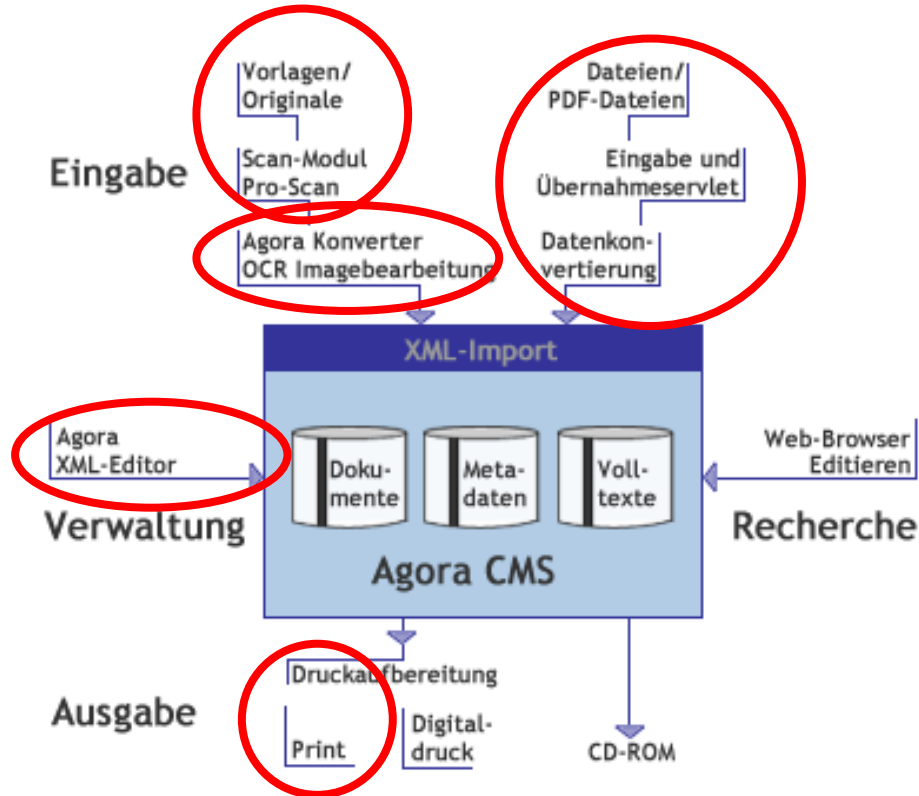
Vorlagen/
Originale

Dateien/
PDF-Dateien

Eingabe

Scan-Modul
Pro-Scan

Eingabe und
Übernahmeservlet

Agora Konverter
OCR Imagebearbeitung

Datenkonvertierung

XML-Import

Agora
XML-Editor

Dokumente

Metadaten

Volltexte

Web-Browser
Editieren

Verwaltung

Recherche

Agora CMS

Druckaufbereitung

Ausgabe

Print

Digitaldruck

CD-ROM